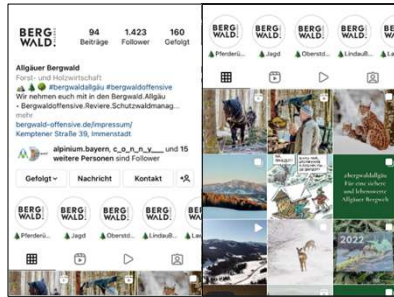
BERG WALD.

94 Beiträge
1.423 Follower
160 Gefolgt

Allgäuer Bergwald
Forst- und Holzwirtschaft
#bergwaldallgäu #bergwaldoffensive
Wir nehmen euch mit in den Bergwald.Allgäu
- Bergwaldoffensive.Reviere.Schutzwaldmanag...
mehr
bergwald-offensive.de/impressum/
Kemptener Straße 39, Immenstadt

alpinium.bayern, c_o_n_n_y_ und 15 weitere Personen sind Follower

Gefolgt
Nachricht
Kontakt

BERG WALD. Pferdeü...
BERG WALD. Jagd
BERG WALD. Oberstd...
BERG WALD. LindauB...
BERG WALD. La...

BERG WALD. Pferdeü...
BERG WALD. Jagd
BERG WALD. Oberstd...
BERG WALD. LindauB...
BERG WALD. Lar...

#bergwaldallgäu Für eine sichere und lebenswerte Allgäuer Bergwelt

2022